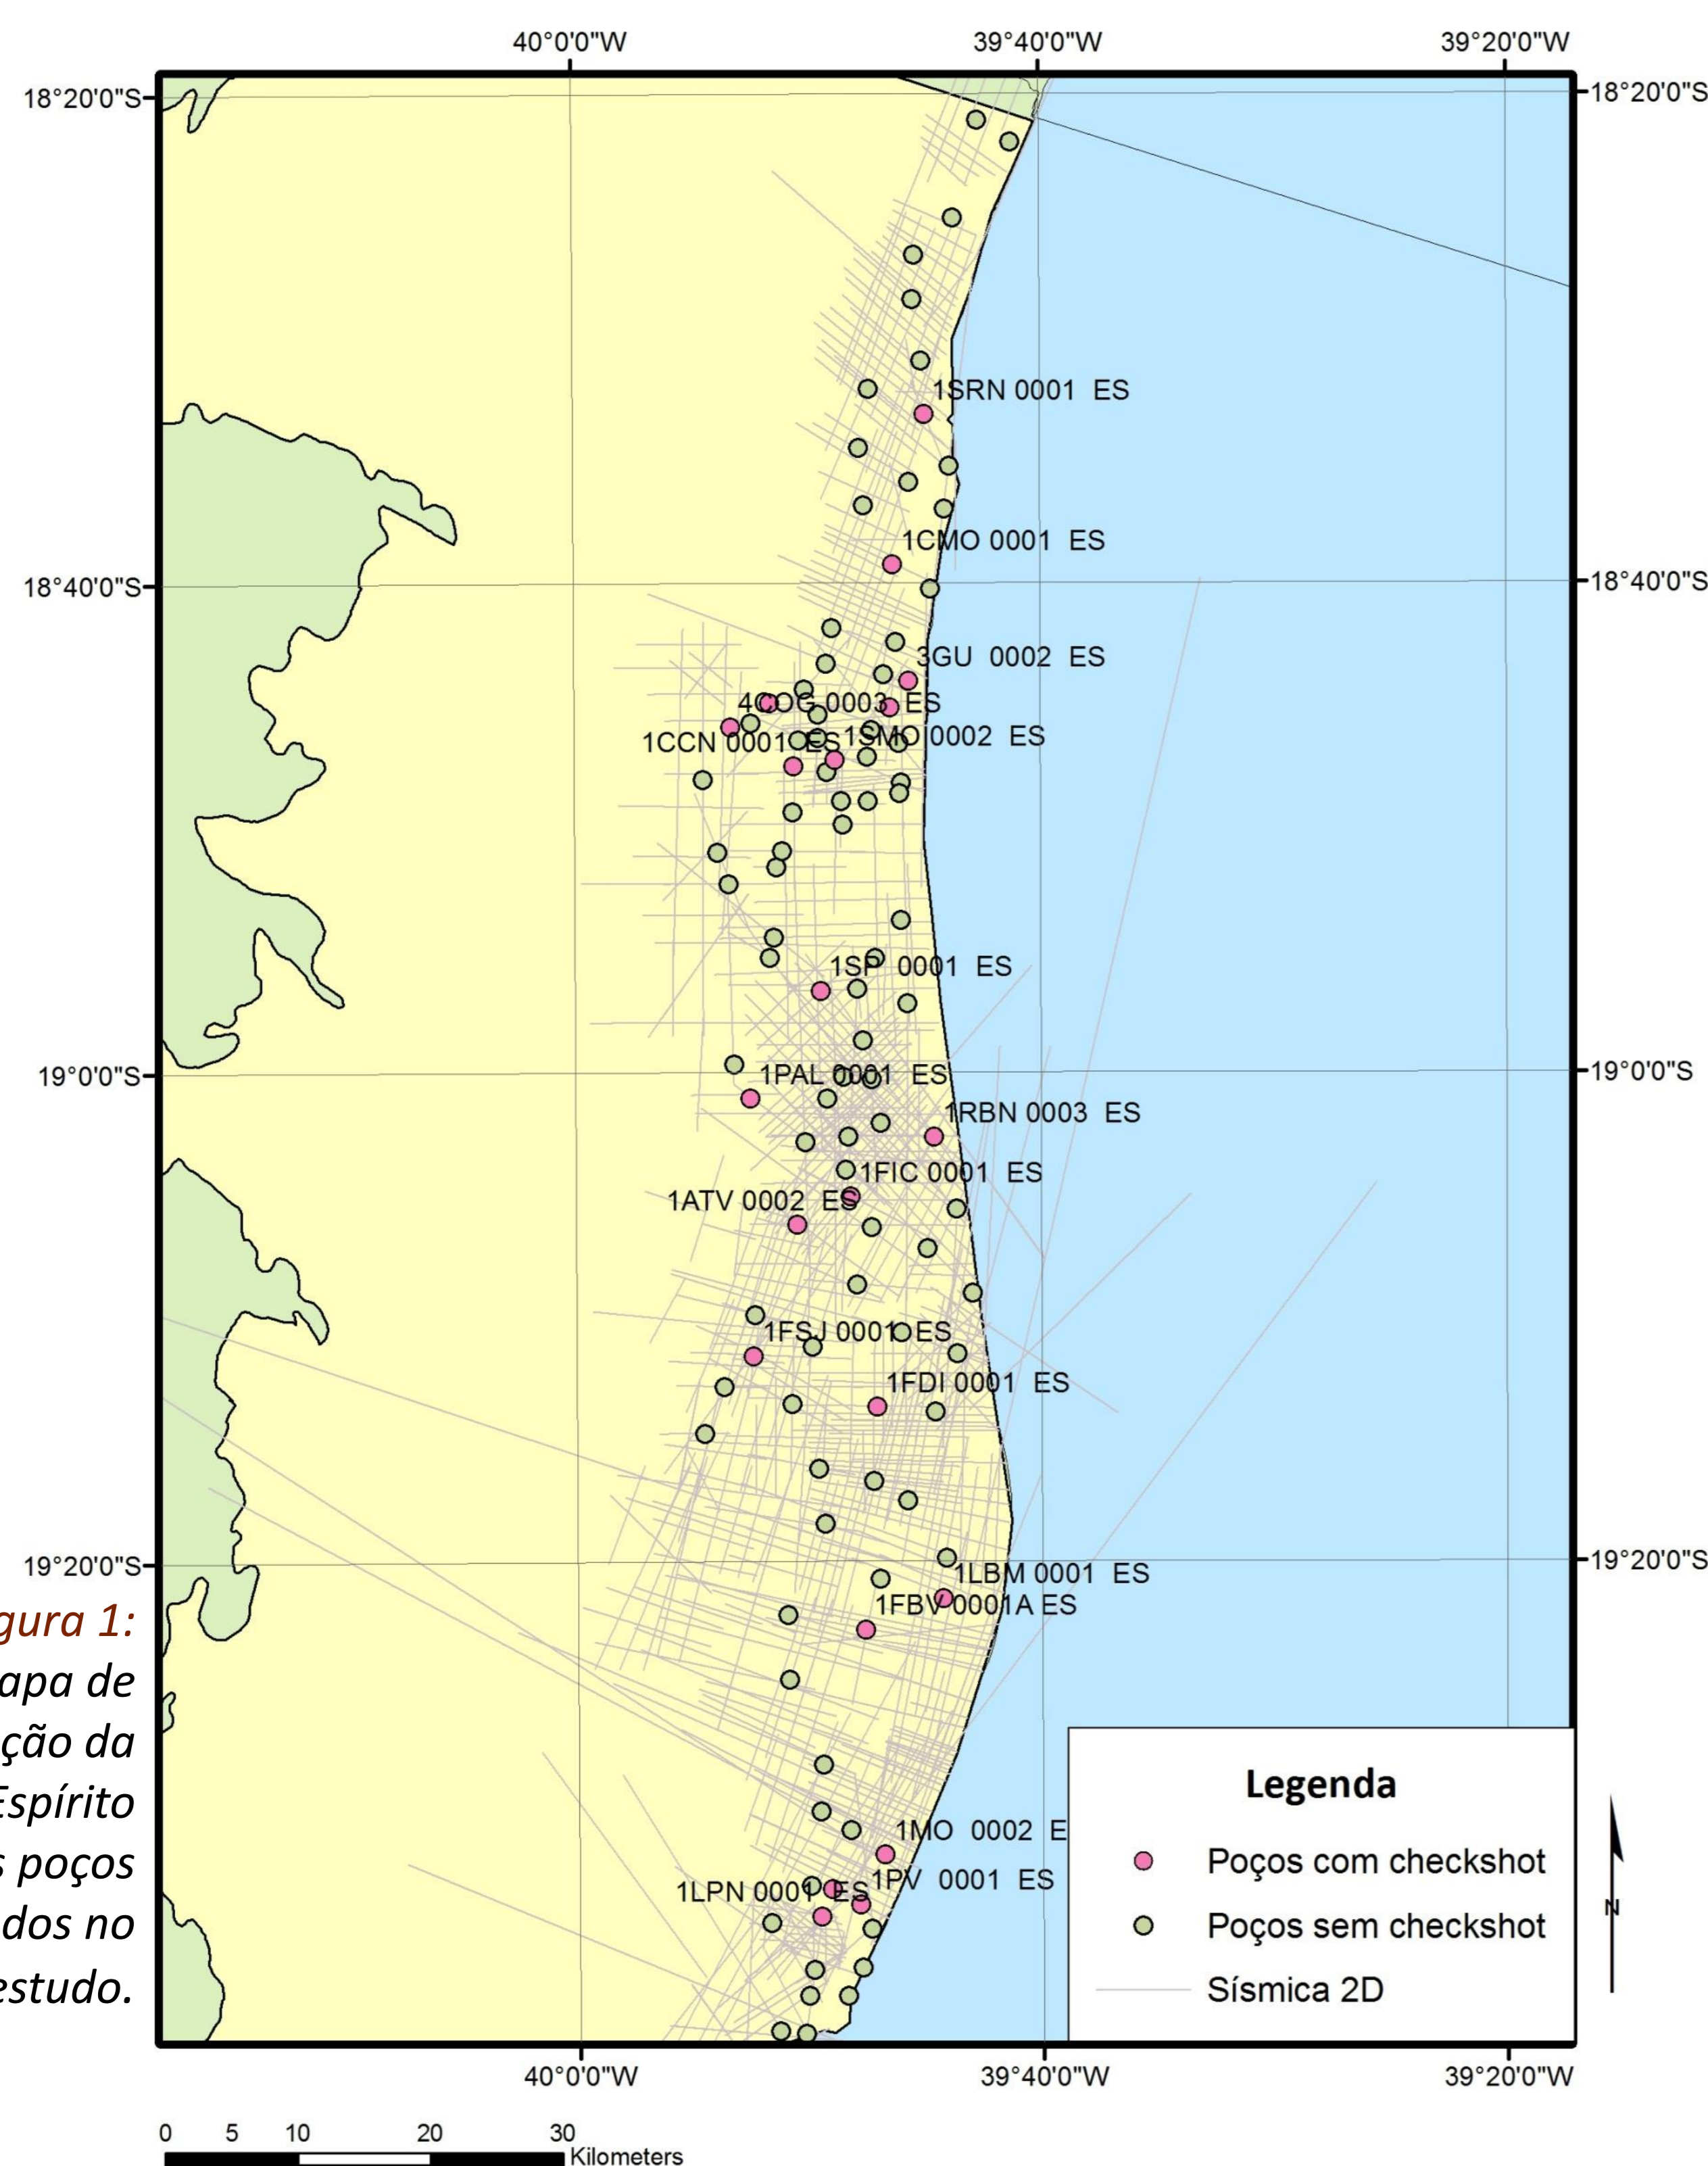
40°0'0"W 39°40'0"W 39°20'0"W

18°20'0"S
18°40'0"S
19°0'0"S
19°20'0"S

18°20'0"S
18°40'0"S
19°0'0"S
19°20'0"S

1SRN 0001 ES
1CMO 0001 ES
3GU 0002 ES
4COG 0003 ES
1CCN 0001 ES
1SMO 0002 ES
1SP 0001 ES
1PAL 0001 ES
1RBN 0003 ES
1FIC 0001 ES
1ATV 0002 ES
1FSJ 0001 ES
1FDI 0001 ES
1LBM 0001 ES
1FBV 0001A ES
1MO 0002 E
1PV 0001 ES
1LPN 0001 ES

gura 1:
apa de
ção da
Espírito
s poços
dos no
estudo.

Legenda
Poços com checkshot
Poços sem checkshot
Sísmica 2D

N

40°0'0"W 39°40'0"W 39°20'0"W

0 5 10 20 30
Kilometers